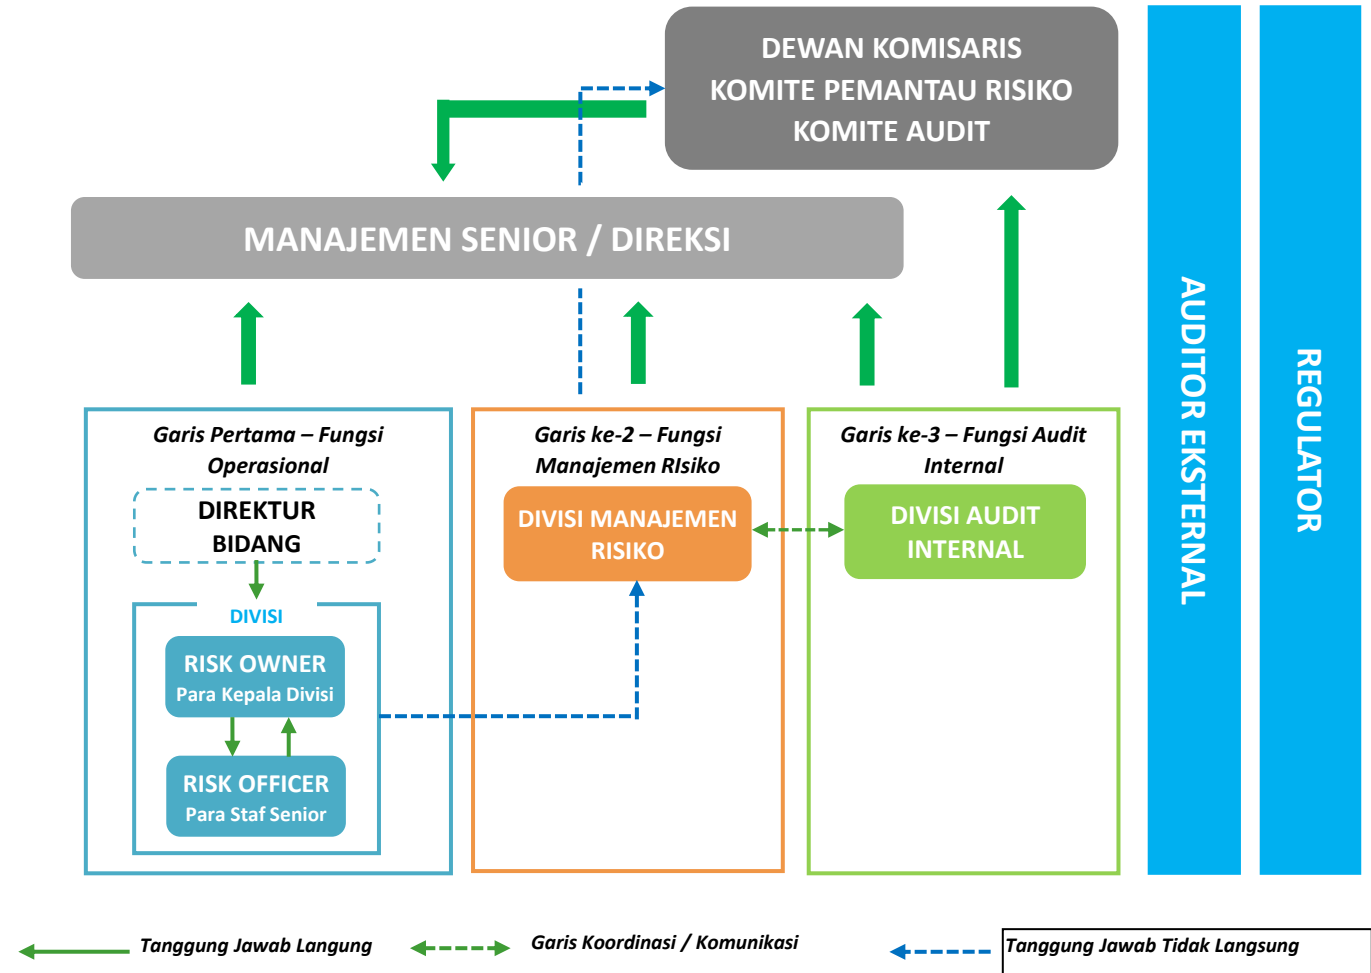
DEWAN KOMISARIS
KOMITE PEMANTAU RISIKO
KOMITE AUDIT

MANAJEMEN SENIOR / DIREKSI

AUDITOR EKSTERNAL

REGULATOR

Garis Pertama – Fungsi Operasional

DIREKTUR BIDANG

DIVISI

RISK OWNER
Para Kepala Divisi

RISK OFFICER
Para Staf Senior

Garis ke-2 – Fungsi Manajemen RIsiko

DIVISI MANAJEMEN RISIKO

Garis ke-3 – Fungsi Audit Internal

DIVISI AUDIT INTERNAL

Tanggung Jawab Langung

Garis Koordinasi / Komunikasi

Tanggung Jawab Tidak Langsung